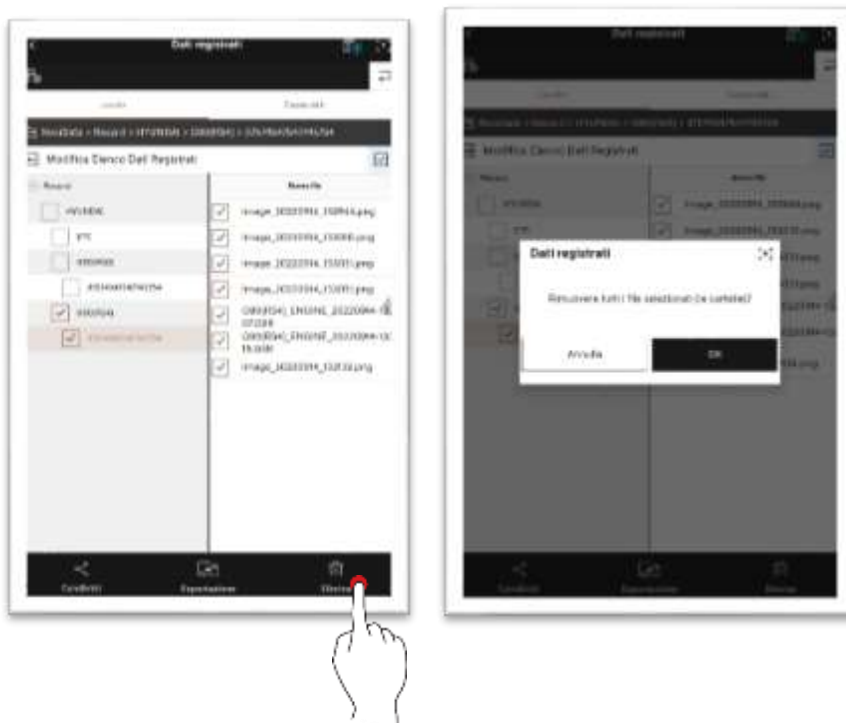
Dati registrati

Locale

Cloud

Modifica Elenco Dati Registrati

Record

HYUNDAI

Nome file

image_20220914_150944.png

image_20220914_150956.png

image_20220914_151001.png

image_20220914_151015.png

image_20220914_151030.png

Condividi

Esportazione

Elimina

Dati registrati

Rimuovere tutti i file selezionati (e cartelle)?

Annulla

OK

Condividi

Esportazione

Elimina